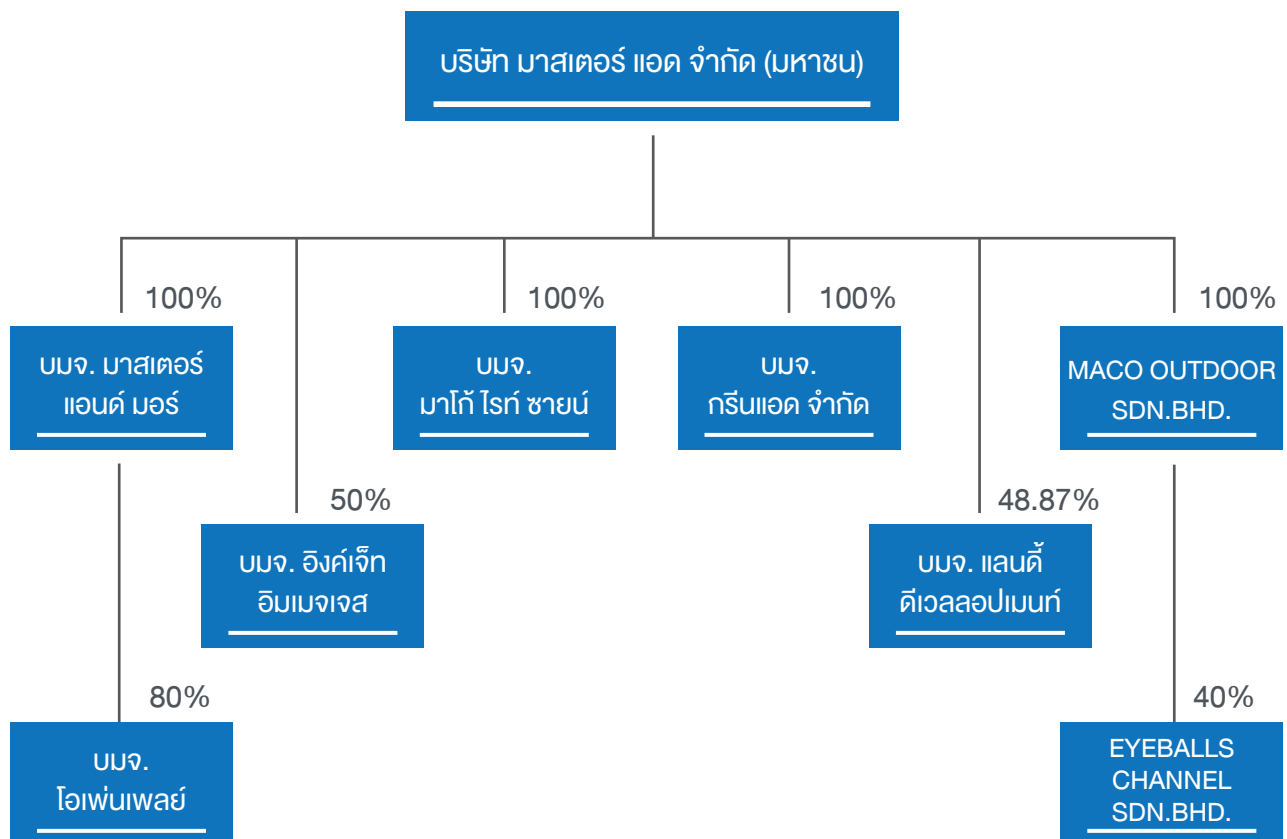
บริษัท มาสเตอร์ แอด จำกัด (มหาชน)

100%

บมจ. มาสเตอร์ แอนด์ มอร์

50%

บมจ. อิงค์เจ็ท อิมเมจเจส

100%

บมจ. มาโก้ ไรท์ ซายน์

100%

บมจ. กรีนแอด จำกัด

48.87%

บมจ. แลนดี้ ดีเวลลอปเมนท์

100%

MACO OUTDOOR SDN.BHD.

80%

บมจ. โอเพ่นเพลย์

40%

EYEBALLS CHANNEL SDN.BHD.